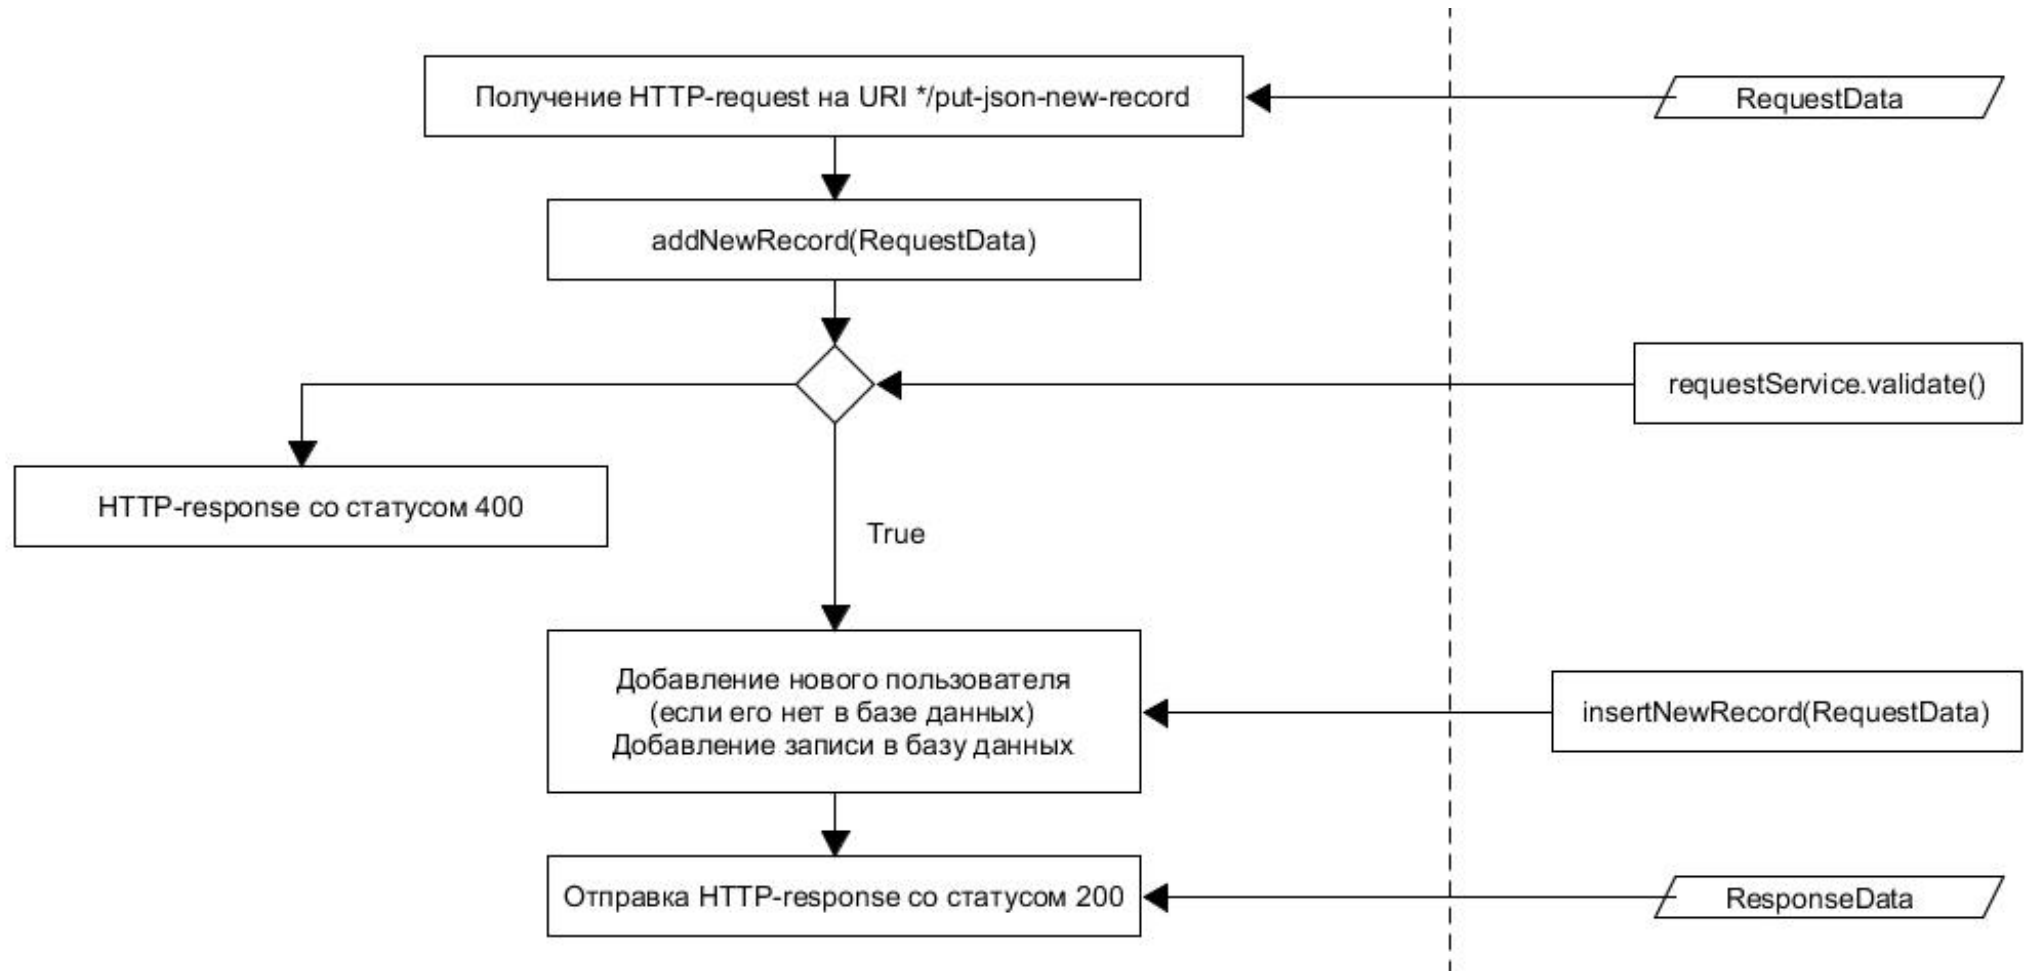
Получение HTTP-request на URI */put-json-new-record

RequestData

addNewRecord(RequestData)

requestService.validate()

HTTP-response со статусом 400

True

Добавление нового пользователя (если его нет в базе данных) Добавление записи в базу данных

insertNewRecord(RequestData)

Отправка HTTP-response со статусом 200

ResponseData